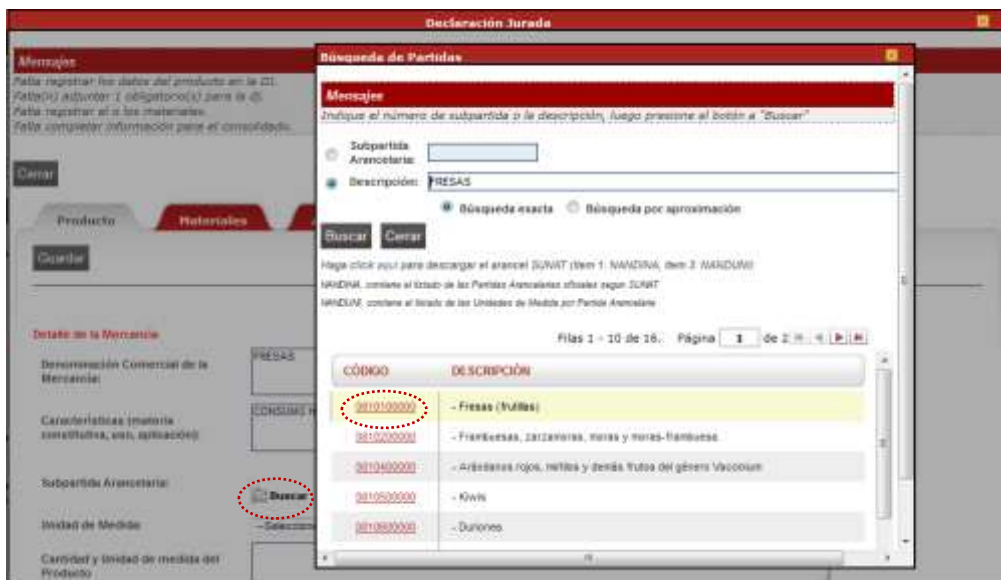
Declaración Jurada

Mensajes
Falta registrar los datos del producto en la DJ.
Falta(n) adjuntar 1 obligatorio(s) para la dj.
Falta registrar al o los materiales.
Falta completar información para el consolidado.

Cerrar

Producto
Materiales

Guardar

Detalle de la Mercancía

Denominación Comercial de la Mercancía:
FRESAS

Características (materia constitutiva, uso, aplicación):
CONSUMO H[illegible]

Subpartida Arancelaria:
Buscar

Unidad de Medida:
--Seleccio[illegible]

Cantidad y Unidad de medida del Producto

Búsqueda de Partidas

Mensajes
Indique el número de subpartida o la descripción, luego presione el botón a "Buscar"

Subpartida Arancelaria:
Descripción: FRESAS
Búsqueda exacta
Búsqueda por aproximación

Buscar
Cerrar

Haga click aquí para descargar el arancel SUNAT (ítem 1: NANDINA, ítem 2: NANDUNI)
NANDINA: contiene el listado de las Partidas Arancelarias oficiales según SUNAT
NANDUNI: contiene el listado de las Unidades de Medida por Partida Arancelaria

Filas 1 - 10 de 16. Página 1 de 2

| CÓDIGO | DESCRIPCIÓN |
|---|---|
| 0810100000 | - Fresas (frutillas) |
| 0810200000 | - Frambuesas, zarzamoras, moras y moras-frambuesa |
| 0810400000 | - Arándanos rojos, mirtilos y demás frutos del género Vaccinium |
| 0810500000 | - Kiwis |
| 0810600000 | - Duriones |